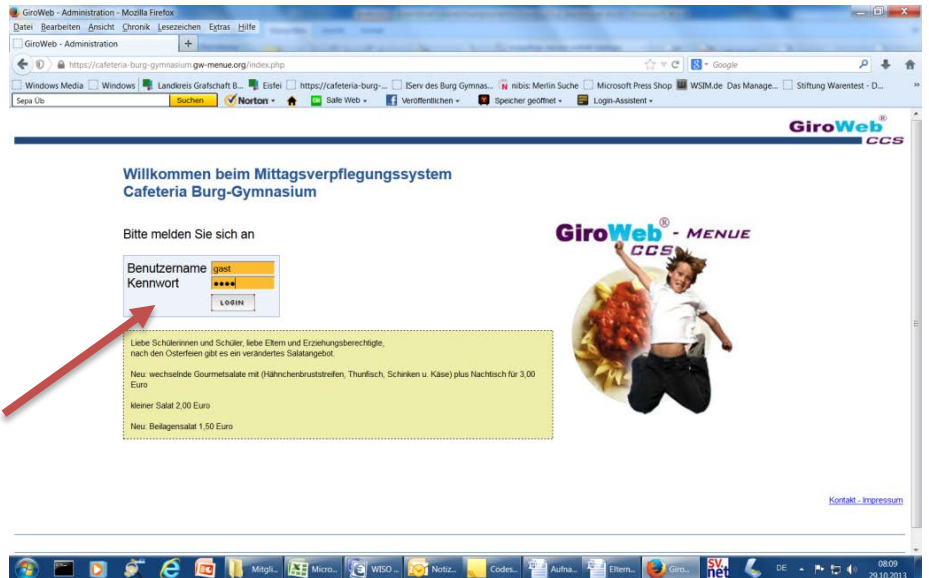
GiroWeb - Administration - Mozilla Firefox

Datei Bearbeiten Ansicht Chronik Lesezeichen Extras Hilfe

GiroWeb - Administration

https://cafeteria-burg-gymnasium.gw-menue.org/index.php

Google

Windows Media Windows Landkreis Grafschaft B... Eisfei https://cafeteria-burg-... IServ des Burg Gymnas... nibis: Merlin Suche Microsoft Press Shop WSIM.de Das Manage... Stiftung Warentest - D...

Sepa Üb Suchen Norton Safe Web Veröffentlichen Speicher geöffnet Login-Assistent

GiroWeb® CCS

Willkommen beim Mittagsverpflegungssystem
Cafeteria Burg-Gymnasium

Bitte melden Sie sich an

Benutzername gast
Kennwort ••••
LOGIN

GiroWeb® - MENUE CCS

Liebe Schülerinnen und Schüler, liebe Eltern und Erziehungsberechtigte,
nach den Osterfeien gibt es ein verändertes Salatangebot.

Neu: wechselnde Gourmetsalate mit (Hähnchenbruststreifen, Thunfisch, Schinken u. Käse) plus Nachtisch für 3,00 Euro

kleiner Salat 2,00 Euro

Neu: Beilagensalat 1,50 Euro

Kontakt - Impressum

Mitgli... Micro... WISO ... Notiz... Codes... Aufna... Eltern... Giro... SV net DE 08:09 29.10.2013